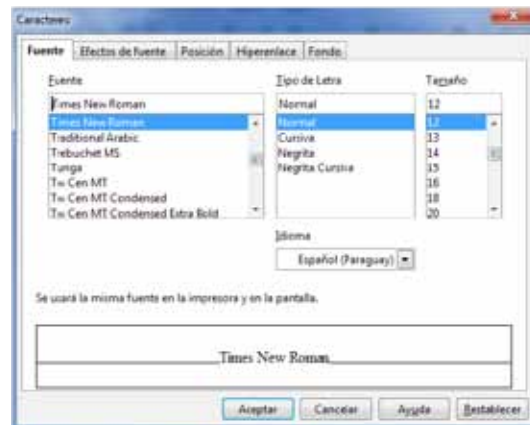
Caracteres

Fuente | Efectos de fuente | Posición | Hiperenlace | Fondo

Fuente
Times New Roman
Times New Roman
Traditional Arabic
Trebuchet MS
Tunga
Tw Cen MT
Tw Cen MT Condensed
Tw Cen MT Condensed Extra Bold

Tipo de Letra
Normal
Normal
Cursiva
Negrita
Negrita Cursiva

Tamaño
12
12
13
14
15
16
18
20

Idioma
Español (Paraguay)

Se usará la misma fuente en la impresora y en la pantalla.

Times New Roman

Aceptar | Cancelar | Ayuda | Restablecer